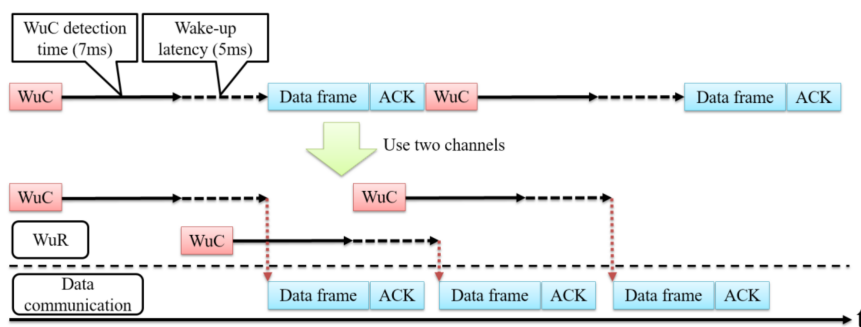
WuC detection time (7ms)

Wake-up latency (5ms)

WuC

Data frame

ACK

WuC

Data frame

ACK

Use two channels

WuC

WuC

WuR

WuC

Data communication

Data frame

ACK

Data frame

ACK

Data frame

ACK

t